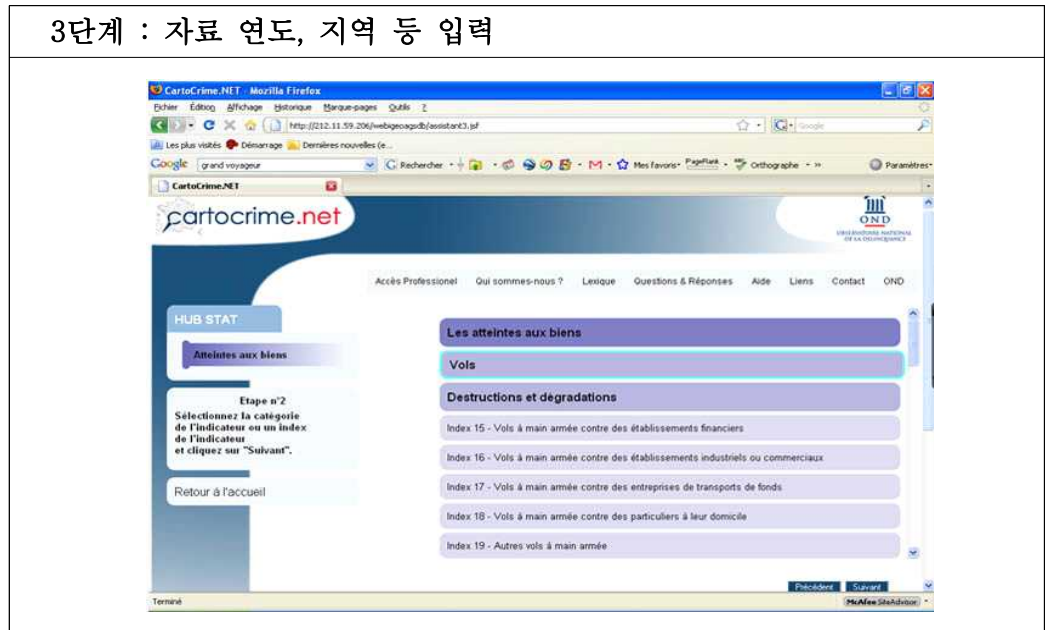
3단계 : 자료 연도, 지역 등 입력

CartoCrime.NET - Mozilla Firefox

Fichier Édition Affichage Historique Marque-pages Outils ?

http://212.11.59.206/webigeoagsdb/assistant3.jsf

Google

Les plus visités Démarrage Dernières nouvelles (e...

Google grand voyageur Rechercher Mes favoris PageRank Orthographe Paramètres

CartoCrime.NET

cartocrime.net

OND

OBSERVATOIRE NATIONAL DE LA DÉLINQUANCE

Accès Professionel Qui sommes-nous ? Lexique Questions & Réponses Aide Liens Contact OND

HUB STAT

Atteintes aux biens

Etape n°2
Sélectionnez la catégorie de l'indicateur ou un index de l'indicateur et cliquez sur "Suivant".

Retour à l'accueil

Les atteintes aux biens

Vols

Destructions et dégradations

Index 15 - Vols à main armée contre des établissements financiers

Index 16 - Vols à main armée contre des établissements industriels ou commerciaux

Index 17 - Vols à main armée contre des entreprises de transports de fonds

Index 18 - Vols à main armée contre des particuliers à leur domicile

Index 19 - Autres vols à main armée

Précédent Suivant

Terminé

McAfee SiteAdvisor